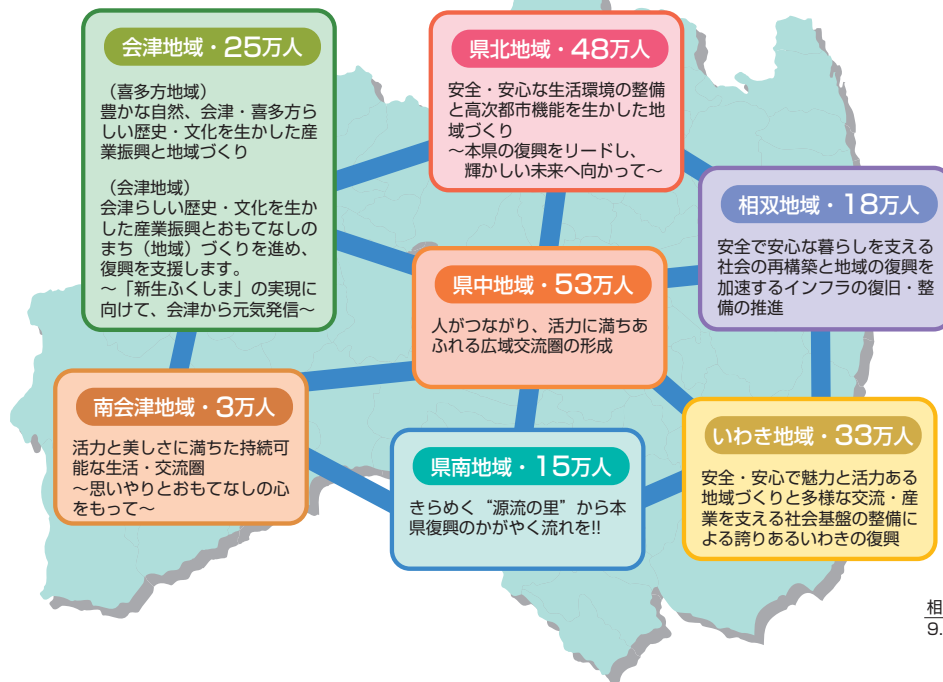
会津地域・25万人

（喜多方地域）
豊かな自然、会津・喜多方らしい歴史・文化を生かした産業振興と地域づくり

（会津地域）
会津らしい歴史・文化を生かした産業振興とおもてなしのまち（地域）づくりを進め、復興を支援します。
～「新生ふくしま」の実現に向けて、会津から元気発信～

県北地域・48万人

安全・安心な生活環境の整備と高次都市機能を生かした地域づくり
～本県の復興をリードし、輝かしい未来へ向かって～

相双地域・18万人

安全で安心な暮らしを支える社会の再構築と地域の復興を加速するインフラの復旧・整備の推進

県中地域・53万人

人がつながり、活力に満ちあふれる広域交流圏の形成

南会津地域・3万人

活力と美しさに満ちた持続可能な生活・交流圏
～思いやりとおもてなしの心をもって～

県南地域・15万人

きらめく"源流の里"から本県復興のかがやく流れを!!

いわき地域・33万人

安全・安心で魅力と活力ある地域づくりと多様な交流・産業を支える社会基盤の整備による誇りあるいわきの復興

相
9.